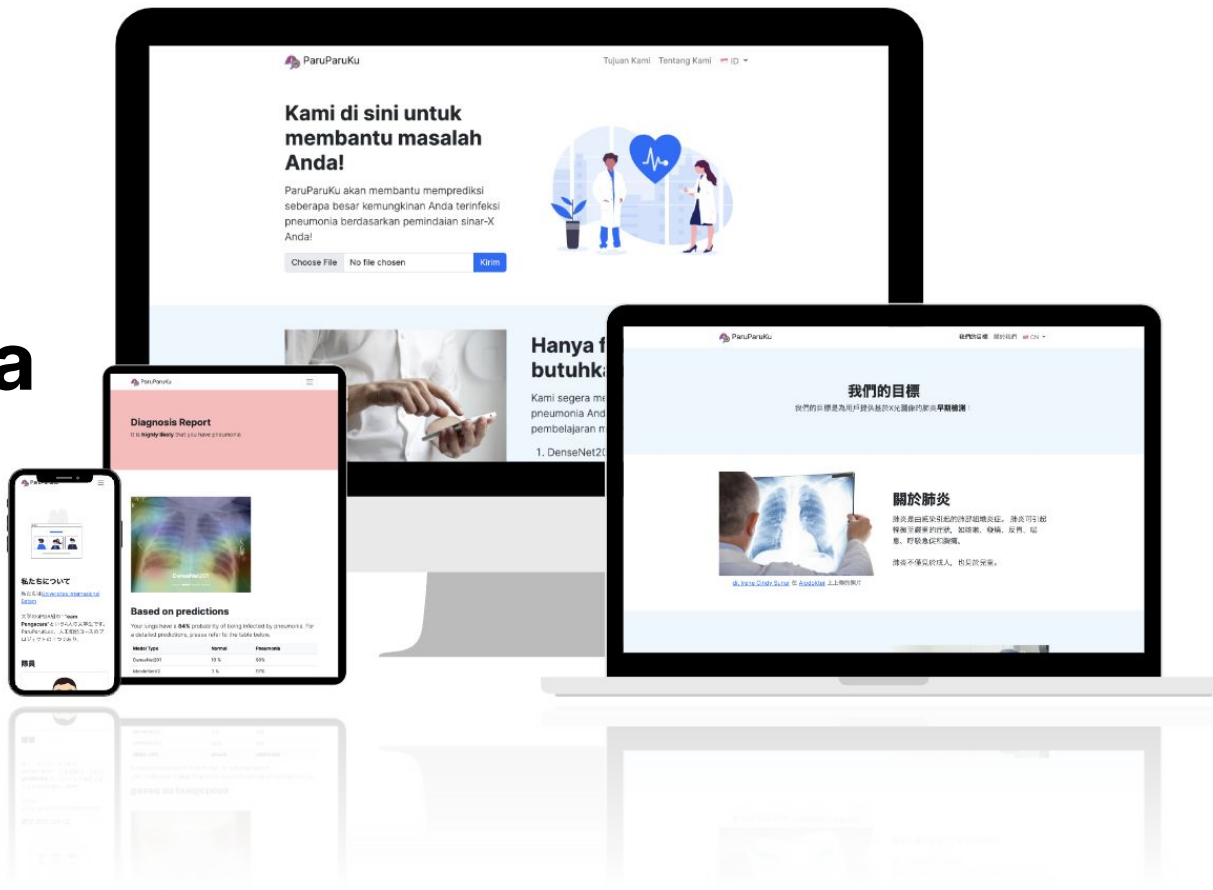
ParuParuKu
Tujuan Kami Tentang Kami ID

Kami di sini untuk membantu masalah Anda!

ParuParuKu akan membantu memprediksi seberapa besar kemungkinan Anda terinfeksi pneumonia berdasarkan pemindaian sinar-X Anda!

Choose File No file chosen Kirim

Hanya f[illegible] butuhka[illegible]

Kami segera me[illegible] pneumonia And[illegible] pembelajaran m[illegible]

1. DenseNet20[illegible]

a

ParuParuKu

Diagnosis Report
It is highly likely that you have pneumonia

DenseNet201

Based on predictions
Your lungs have a 84% probability of being infected by pneumonia. For a detailed predictions, please refer to the table below.

| Model Type | Normal | Pneumonia |
|---|---|---|
| DenseNet201 | 10 % | 90% |
| MobileNetV2 | 3 % | 97% |

ParuParuKu

私たちについて
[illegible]

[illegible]

ParuParuKu
我們的目標 關於我們 CN

我們的目標
我們的目標是為用戶提供基於X光圖像的肺炎早期檢測！

關於肺炎
肺炎是由感染引起的肺部組織炎症。肺炎可引起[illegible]

肺炎不僅見於成人，也見於兒童。

dr. Irene Cindy Sunur 在 Alodokter 上上傳的照片